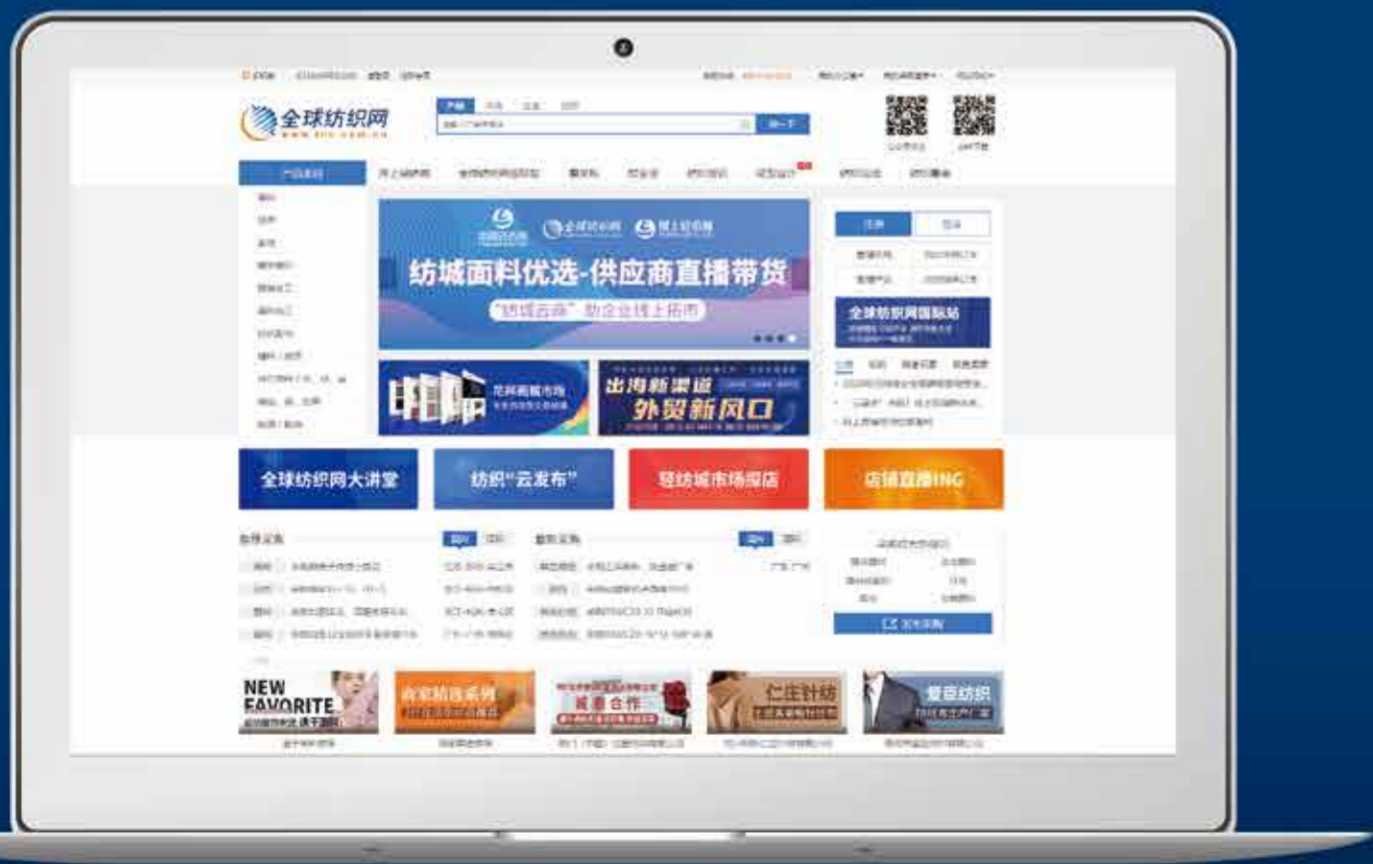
全球纺织网

纺城面料优选-供应商直播带货

"纺城云商" 助企业线上拓市

全球纺织网

出海新渠道
外贸新风口

全球纺织网国际站

全球纺织网大讲堂

纺织"云发布"

轻纺城市场探店

店铺直播ING

NEW
FAVORITE

仁庄针纺

爱臣纺织